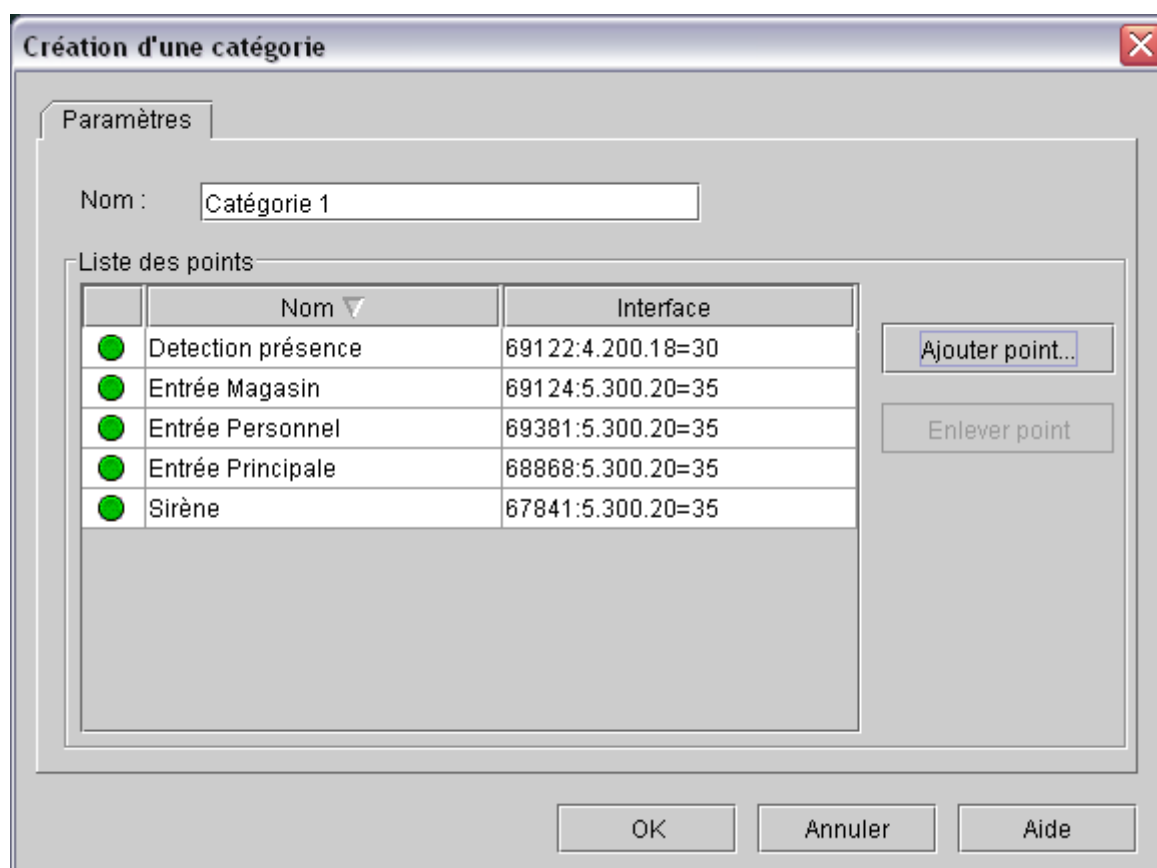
Création d'une catégorie

Paramètres

Nom : Catégorie 1

Liste des points

| | Nom | Interface |
|---|---|---|
| | Detection présence | 69122:4.200.18=30 |
| | Entrée Magasin | 69124:5.300.20=35 |
| | Entrée Personnel | 69381:5.300.20=35 |
| | Entrée Principale | 68868:5.300.20=35 |
| | Sirène | 67841:5.300.20=35 |

Ajouter point...

Enlever point

OK

Annuler

Aide